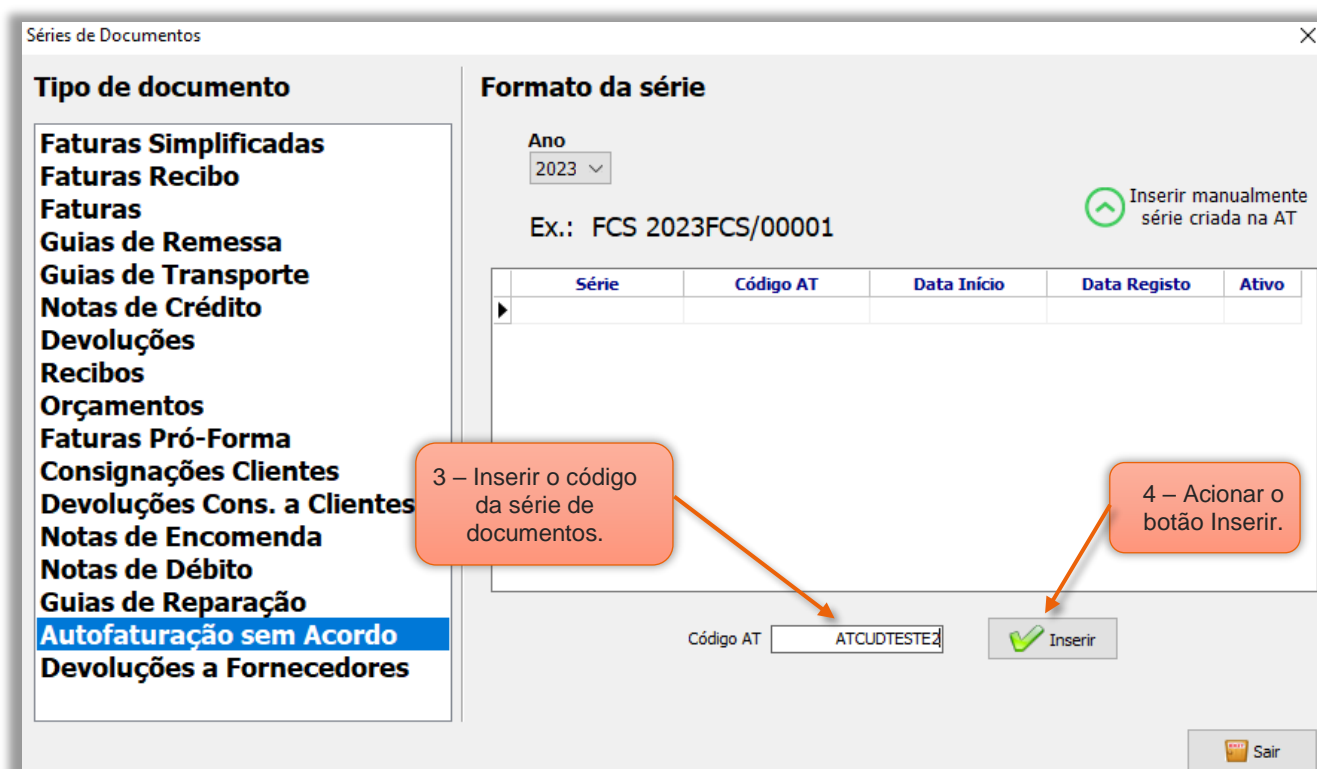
Séries de Documentos

Tipo de documento

Faturas Simplificadas
Faturas Recibo
Faturas
Guias de Remessa
Guias de Transporte
Notas de Crédito
Devoluções
Recibos
Orçamentos
Faturas Pró-Forma
Consignações Clientes
Devoluções Cons. a Clientes
Notas de Encomenda
Notas de Débito
Guias de Reparação
Autofaturação sem Acordo
Devoluções a Fornecedores

Formato da série

Ano
2023

Inserir manualmente série criada na AT

Ex.: FCS 2023FCS/00001

| Série | Código AT | Data Início | Data Registo | Ativo |
|---|---|---|---|---|
| | | | | |

3 – Inserir o código da série de documentos.

4 – Acionar o botão Inserir.

Código AT ATCUDTESTE2

Inserir

Sair